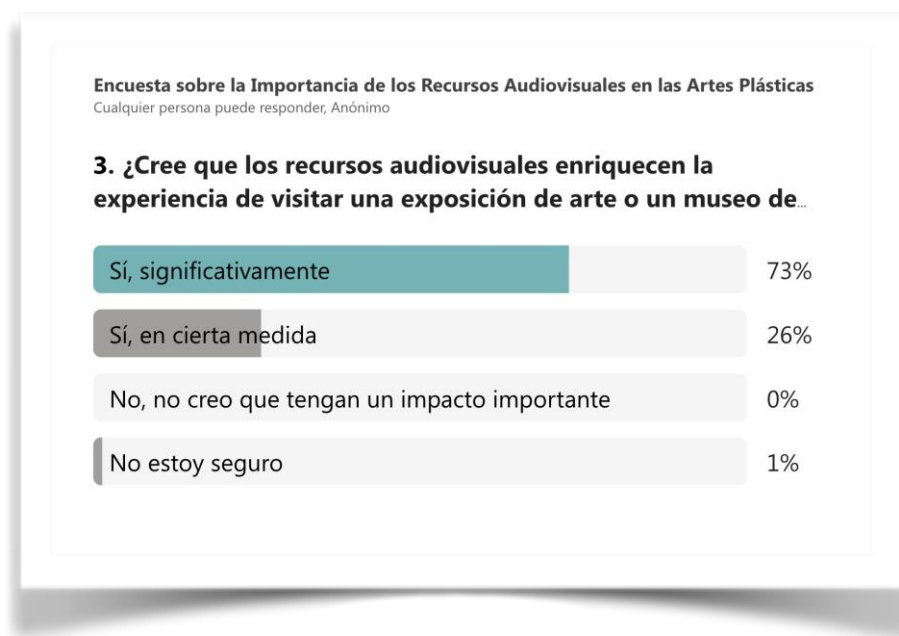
Encuesta sobre la Importancia de los Recursos Audiovisuales en las Artes Plásticas
Cualquier persona puede responder, Anónimo

3. ¿Cree que los recursos audiovisuales enriquecen la experiencia de visitar una exposición de arte o un museo de...

Sí, significativamente 73%

Sí, en cierta medida 26%

No, no creo que tengan un impacto importante 0%

No estoy seguro 1%